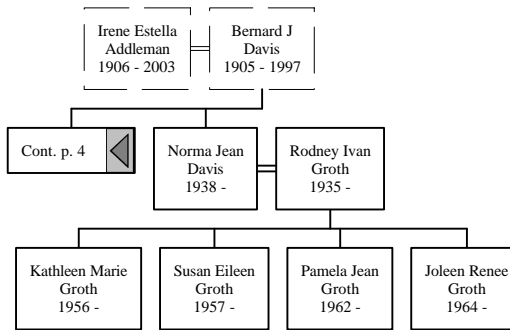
Irene Estella Addleman 1906 - 2003

Bernard J Davis 1905 - 1997

Cont. p. 4

Norma Jean Davis 1938 -

Rodney Ivan Groth 1935 -

Kathleen Marie Groth 1956 -

Susan Eileen Groth 1957 -

Pamela Jean Groth 1962 -

Joleen Renee Groth 1964 -